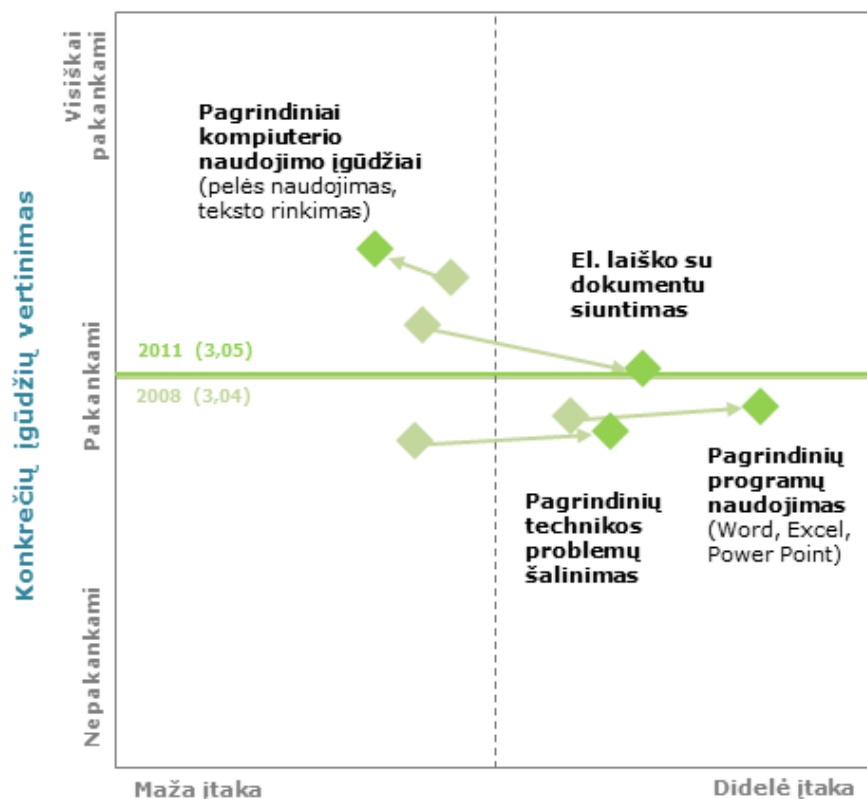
Konkrečių įgūdžių vertinimas

Visiškai pakankami

Pakankami

Nepakankami

Pagrindiniai kompiuterio naudojimo įgūdžiai (pelės naudojimas, teksto rinkimas)

El. laiško su dokumentu siuntimas

2011 (3,05)

2008 (3,04)

Pagrindinių technikos problemų šalinimas

Pagrindinių programų naudojimas (Word, Excel, Power Point)

Maža įtaka

Didelė įtaka